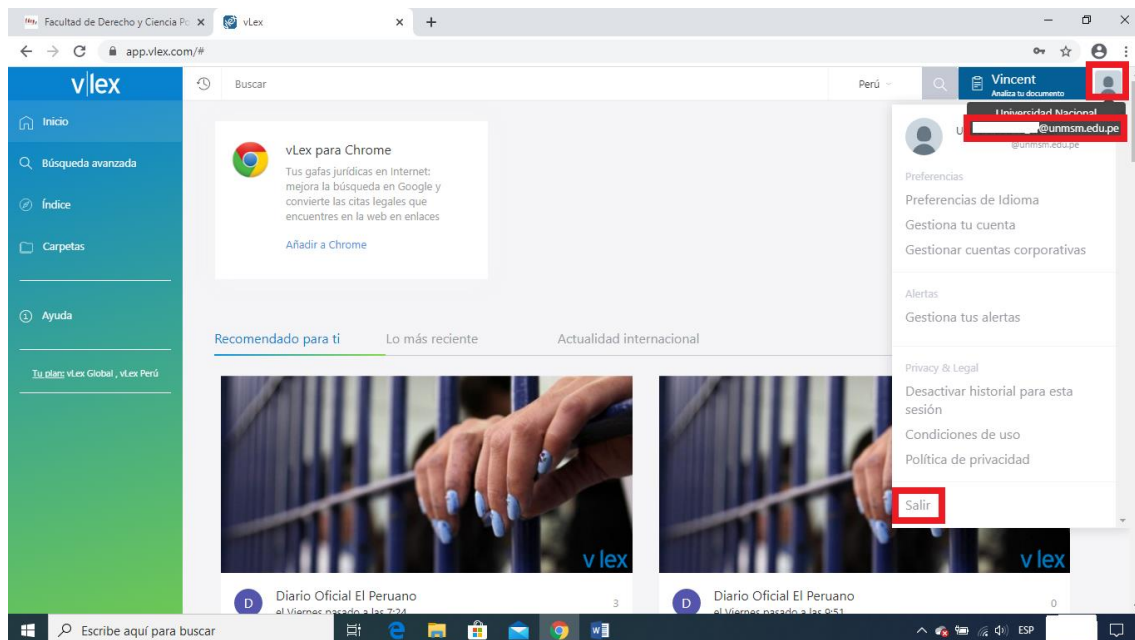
Facultad de Derecho y Ciencia Po ×
vLex ×
+
app.vlex.com/#

v|lex
Buscar
Perú
Vincent
Analiza tu documento
Universidad Nacional

Inicio
Búsqueda avanzada
Índice
Carpetas
Ayuda
Tu plan: vLex Global , vLex Perú

vLex para Chrome
Tus gafas jurídicas en Internet: mejora la búsqueda en Google y convierte las citas legales que encuentres en la web en enlaces
Añadir a Chrome

Recomendado para ti
Lo más reciente
Actualidad internacional

U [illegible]@unmsm.edu.pe
@unmsm.edu.pe
Preferencias
Preferencias de Idioma
Gestiona tu cuenta
Gestionar cuentas corporativas
Alertas
Gestiona tus alertas
Privacy & Legal
Desactivar historial para esta sesión
Condiciones de uso
Política de privacidad
Salir

v lex
D
Diario Oficial El Peruano
el Viernes pasado a las 7:24
3

v lex
D
Diario Oficial El Peruano
el Viernes pasado a las 9:51
0

Escribe aquí para buscar
ESP